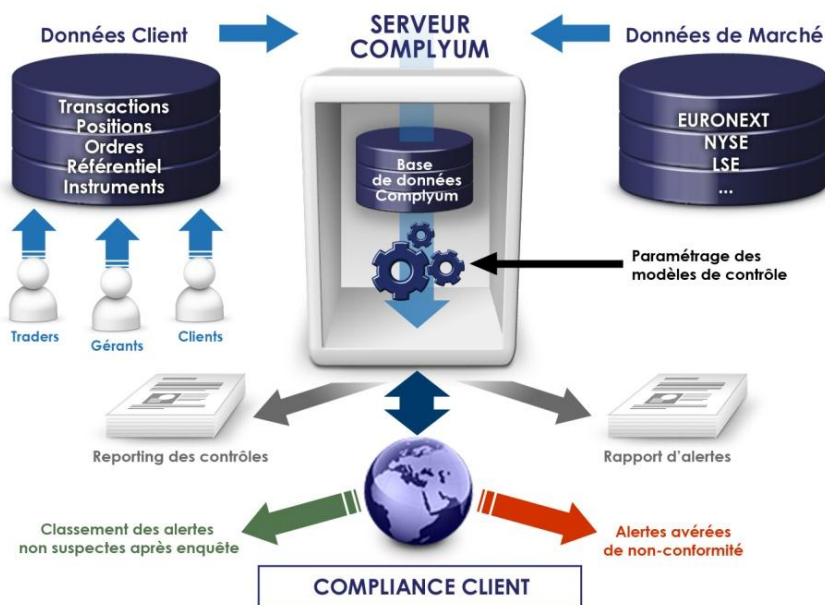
Données Client

SERVEUR COMPLYUM

Données de Marché

Transactions
Positions
Ordres
Référentiel
Instruments

Base de données Complyum

EURONEXT
NYSE
LSE
...

Paramétrage des modèles de contrôle

Traders

Gérants

Clients

Reporting des contrôles

Rapport d'alertes

Classement des alertes non suspectes après enquête

Alertes avérées de non-conformité

COMPLIANCE CLIENT